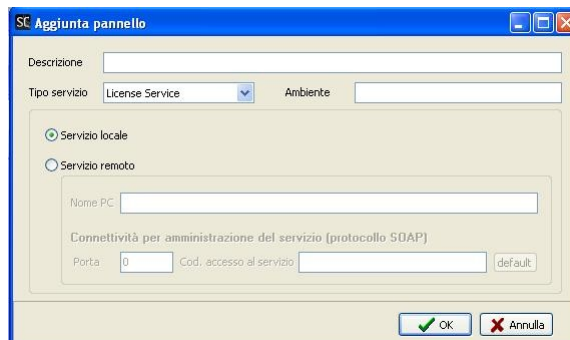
SC Aggiunta pannello

Descrizione

Tipo servizio License Service Ambiente

Servizio locale

Servizio remoto

Nome PC

Connettività per amministrazione del servizio (protocollo SOAP)

Porta 0 Cod. accesso al servizio default

OK Annulla